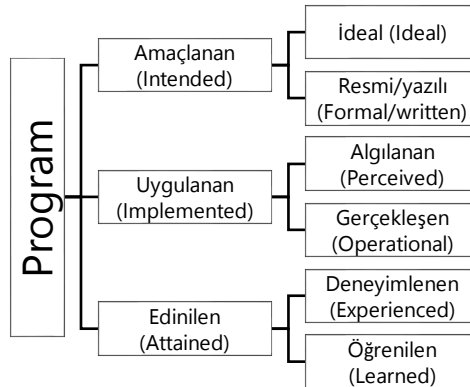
Program

Amaçlanan (Intended)

İdeal (Ideal)

Resmi/yazılı (Formal/written)

Uygulanan (Implemented)

Algılanan (Perceived)

Gerçekleşen (Operational)

Edinilen (Attained)

Deneyimlenen (Experienced)

Öğrenilen (Learned)